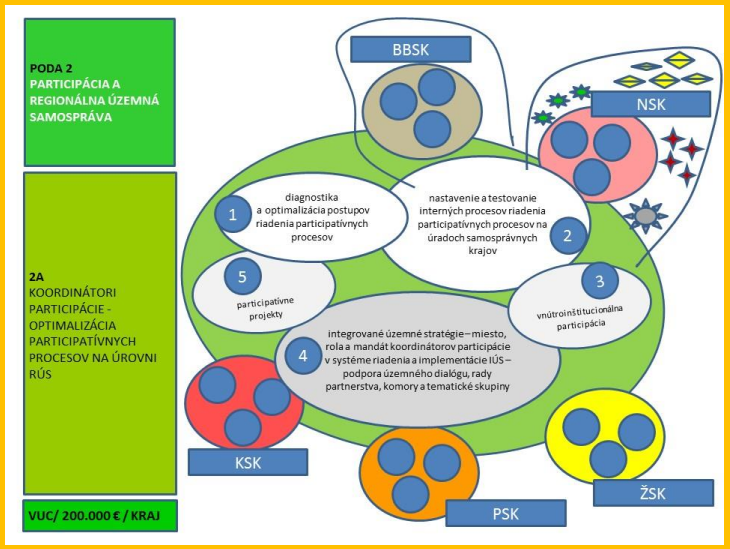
PODA 2
PARTICIPÁCIA A REGIONÁLNA ÚZEMNÁ SAMOSPRÁVA

2A
KOORDINÁTORI PARTICIPÁCIE - OPTIMALIZÁCIA PARTICIPATÍVNYCH PROCESOV NA ÚROVNI RÚS

VUC/ 200.000 € / KRAJ

BBSK

NSK

1
diagnostika a optimalizácia postupov riadenia participatívnych procesov

nastavenie a testovanie interných procesov riadenia participatívnych procesov na úradoch samosprávnych krajov
2

5
participatívne projekty

3
vnútroinštitucionálna participácia

4
integrované územné stratégie – miesto, rola a mandát koordinátorov participácie v systéme riadenia a implementácie IÚS – podpora územného dialógu, rady partnerstva, komory a tematické skupiny

KSK

PSK

ŽSK